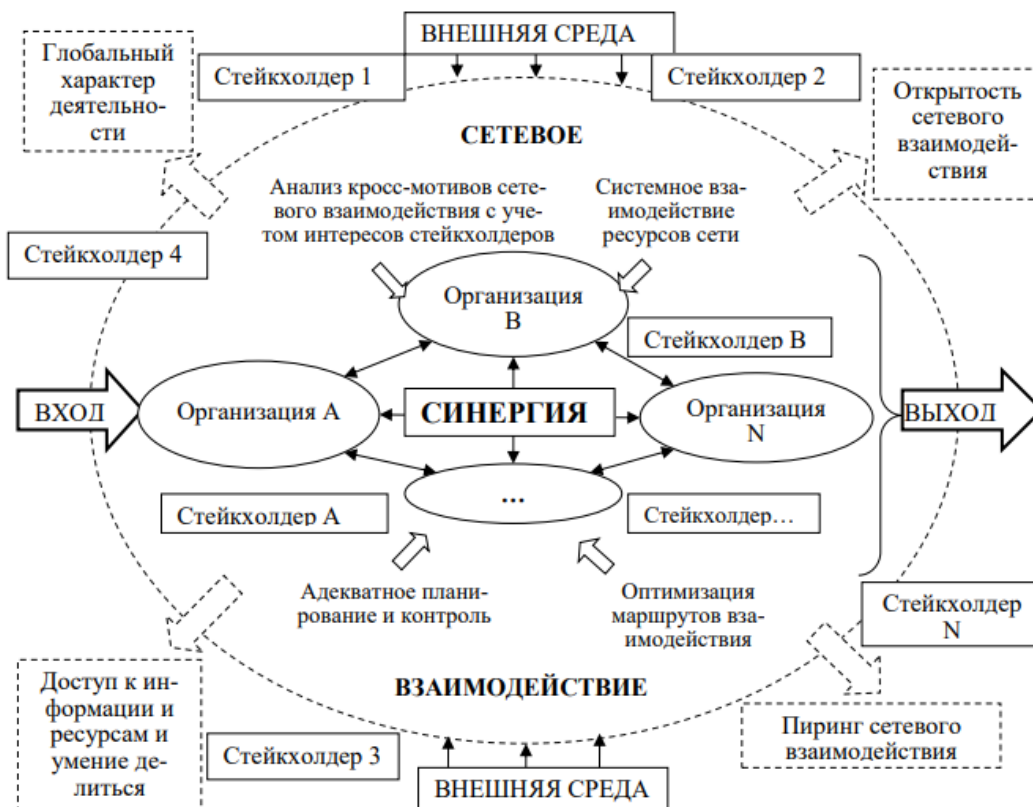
ВНЕШНЯЯ СРЕДА

Глобальный характер деятельности

Стейкхолдер 1

Стейкхолдер 2

Открытость сетевого взаимодействия

СЕТЕВОЕ

Анализ кросс-мотивов сетевого взаимодействия с учетом интересов стейкхолдеров

Системное взаимодействие ресурсов сети

Стейкхолдер 4

Организация В

Стейкхолдер В

ВХОД

Организация А

СИНЕРГИЯ

Организация N

ВЫХОД

...

Стейкхолдер А

Стейкхолдер...

Адекватное планирование и контроль

Оптимизация маршрутов взаимодействия

Стейкхолдер N

ВЗАИМОДЕЙСТВИЕ

Доступ к информации и ресурсам и умение делиться

Стейкхолдер 3

Пиринг сетевого взаимодействия

ВНЕШНЯЯ СРЕДА